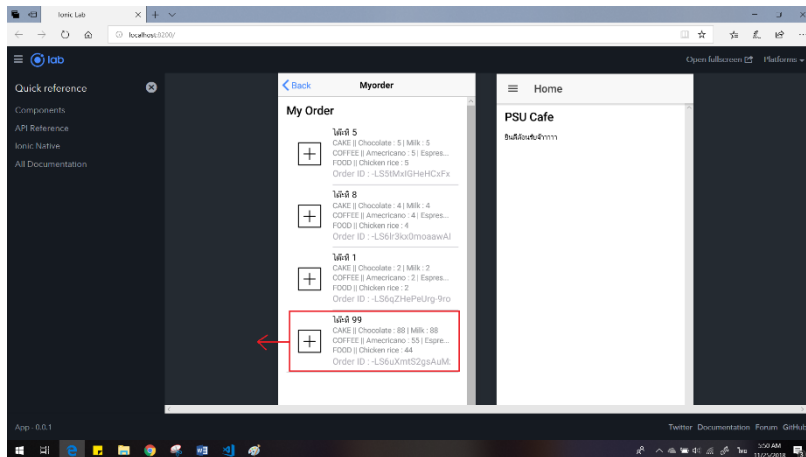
Ionic Lab

localhost:8200/

lab

Open fullscreen Platforms

Quick reference

Components

API Reference

Ionic Native

All Documentation

Back Myorder

My Order

โต๊ะที่ 5
CAKE || Chocolate : 5 | Milk : 5
COFFEE || Americano : 5 | Espres...
FOOD || Chicken rice : 5
Order ID : -LS5tMxlGHeHCxFx

โต๊ะที่ 8
CAKE || Chocolate : 4 | Milk : 4
COFFEE || Americano : 4 | Espres...
FOOD || Chicken rice : 4
Order ID : -LS6Ir3kx0moaawAI

โต๊ะที่ 1
CAKE || Chocolate : 2 | Milk : 2
COFFEE || Americano : 2 | Espres...
FOOD || Chicken rice : 2
Order ID : -LS6qZHePeUrg-9ro

โต๊ะที่ 99
CAKE || Chocolate : 88 | Milk : 88
COFFEE || Americano : 55 | Espre...
FOOD || Chicken rice : 44
Order ID : -LS6uXmtS2gsAuM

Home

PSU Cafe

ยินดีต้อนรับจ้าาาา

App - 0.0.1

Twitter Documentation Forum GitHub

3:50 AM
11/25/2018